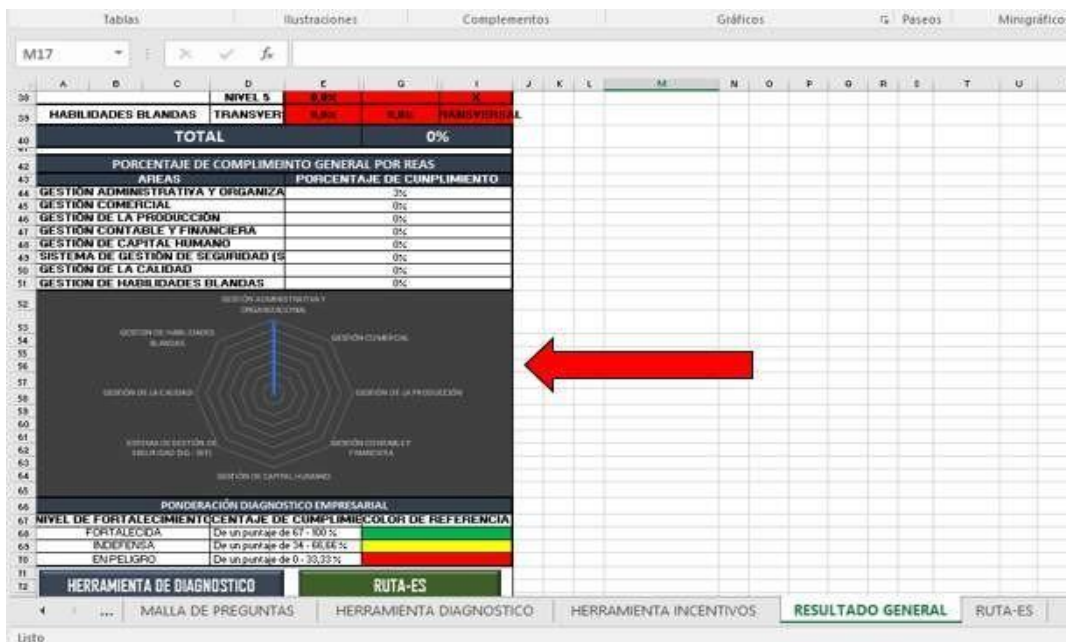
Tablas | Ilustraciones | Complementos | Gráficos | Paseos | Minigráfico

M17 | $f_x$

A B C D E G I J K L M N O P Q R S T U

38 | NIVEL 5 | 0,0% | | X
39 | HABILIDADES BLANDAS | TRANSVER | 0,0% | 0,0% | TRANSVERSAL
40 | TOTAL | 0%

42 PORCENTAJE DE COMPLIMIENTO GENERAL POR REAS

| AREAS | PORCENTAJE DE CUNPLIMIENTO |
|---|---|
| GESTIÓN ADMINISTRATIVA Y ORGANIZA | 3% |
| GESTIÓN COMERCIAL | 0% |
| GESTIÓN DE LA PRODUCCIÓN | 0% |
| GESTIÓN CONTABLE Y FINANCIERA | 0% |
| GESTIÓN DE CAPITAL HUMANO | 0% |
| SISTEMA DE GESTIÓN DE SEGURIDAD (S | 0% |
| GESTIÓN DE LA CALIDAD | 0% |
| GESTION DE HABILIDADES BLANDAS | 0% |

GESTIÓN ADMINISTRATIVA Y ORGANIZACIONAL
GESTIÓN COMERCIAL
GESTIÓN DE LA PRODUCCIÓN
GESTIÓN CONTABLE Y FINANCIERA
GESTIÓN DE CAPITAL HUMANO
SISTEMA DE GESTIÓN DE SEGURIDAD (SG - SST)
GESTIÓN DE LA CALIDAD
GESTION DE HABILIDADES BLANDAS

PONDERACIÓN DIAGNOSTICO EMPRESARIAL

| NIVEL DE FORTALECIMIENTO | CENTAJE DE CUMPLIMIE | COLOR DE REFERENCIA |
|---|---|---|
| FORTALECIDA | De un puntaje de 67 - 100 % | |
| INDEFENSA | De un puntaje de 34 - 66,66 % | |
| EN PELIGRO | De un puntaje de 0 - 33,33 % | |

HERRAMIENTA DE DIAGNOSTICO | RUTA-ES

... | MALLA DE PREGUNTAS | HERRAMIENTA DIAGNOSTICO | HERRAMIENTA INCENTIVOS | RESULTADO GENERAL | RUTA-ES

Listo